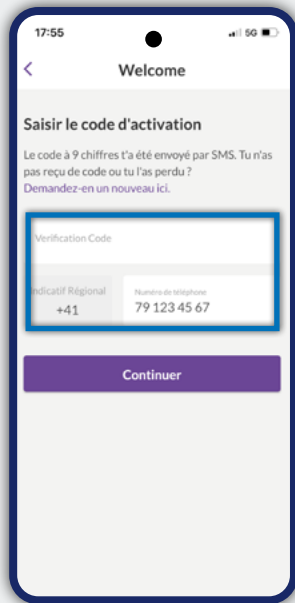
17:55

5G

<

Welcome

Saisir le code d'activation

Le code à 9 chiffres t'a été envoyé par SMS. Tu n'as pas reçu de code ou tu l'as perdu ? Demandez-en un nouveau ici.

Verification Code

Indicatif Régional
+41

Numéro de téléphone
79 123 45 67

Continuer